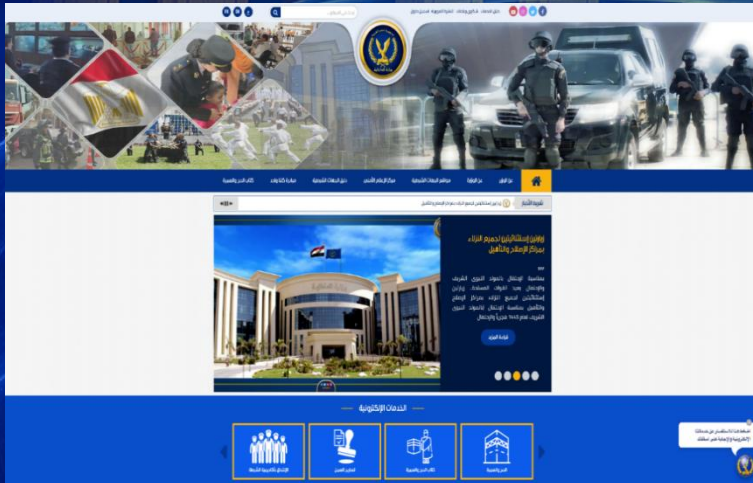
دليل الخدمات   شكاوي ومقترحات   الشرطة المصرية   الاستعلام

عن الوزارة   مراكز الإصلاح والتأهيل   دليل الخدمات الشرطية   مركز الإعلام الأمني   مبادرة كلنا واحد   كتاب الحج والعمرة

شريط الأخبار

إفراج عن نزلاء بمراكز الإصلاح والتأهيل

إفراج استثنائي لجميع النزلاء بمراكز الإصلاح والتأهيل

بمناسبة الاحتفال بالمولد النبوي الشريف والإحتفال بعيد القوات المسلحة، وإجراءات الإفراج بمراكز الإصلاح والتأهيل بمناسبة الاحتفال بالمولد النبوي الشريف لعام ٢٠٢٣ ميلادياً والإحتفال

قراءة المزيد

الخدمات الإلكترونية

الحج والعمرة

كتاب الحج والعمرة

تجديد التصاريح

الإلتحاق بأكاديمية الشرطة

مساعدة: ابدأ الاستفسار عن خدمات الإلكترونية والإجابة عبر اسألنا